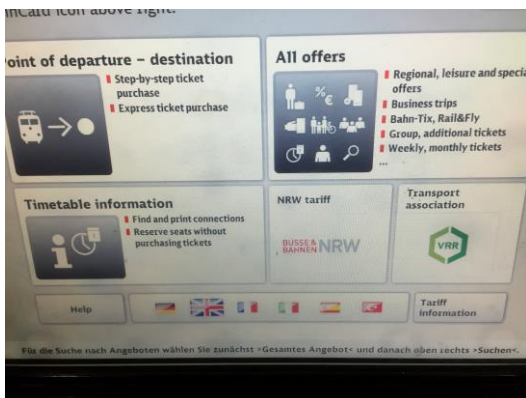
inCard icon above right.

oint of departure – destination
Step-by-step ticket purchase
Express ticket purchase

All offers
Regional, leisure and speci offers
Business trips
Bahn-Tix, Rail&Fly
Group, additional tickets
Weekly, monthly tickets
...

Timetable information
Find and print connections
Reserve seats without purchasing tickets

NRW tariff
BUSSE & BAHNEN NRW

Transport association
VRR

Help

Tariff information

Für die Suche nach Angeboten wählen Sie zunächst >Gesamtes Angebot< und danach oben rechts >Suchen<.